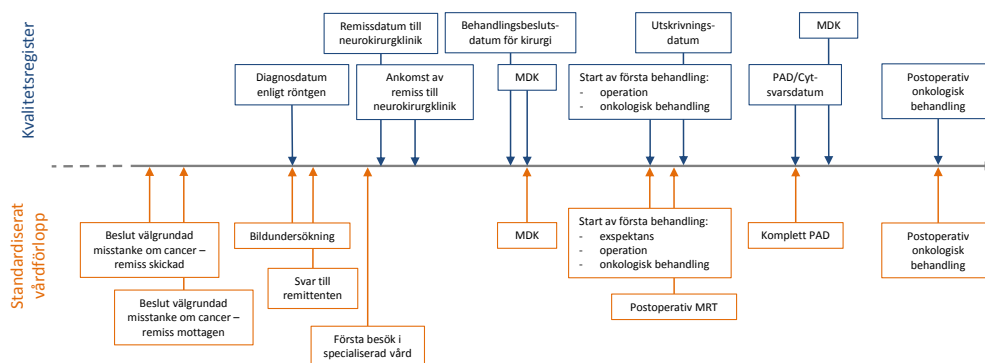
Kvalitetsregister

Remissdatum till neurokirurgklinik

Behandlingsbeslutsdatum för kirurgi

Utskrivningsdatum

MDK

Diagnosdatum enligt röntgen

Ankomst av remiss till neurokirurgklinik

MDK

Start av första behandling:
- operation
- onkologisk behandling

PAD/Cytsvarsdatum

Postoperativ onkologisk behandling

Standardiserat vårdförlopp

Beslut välgrundad misstanke om cancer – remiss skickad

Beslut välgrundad misstanke om cancer – remiss mottagen

Bildundersökning

Svar till remittenten

Första besök i specialiserad vård

MDK

Start av första behandling:
- exspektans
- operation
- onkologisk behandling

Postoperativ MRT

Komplett PAD

Postoperativ onkologisk behandling